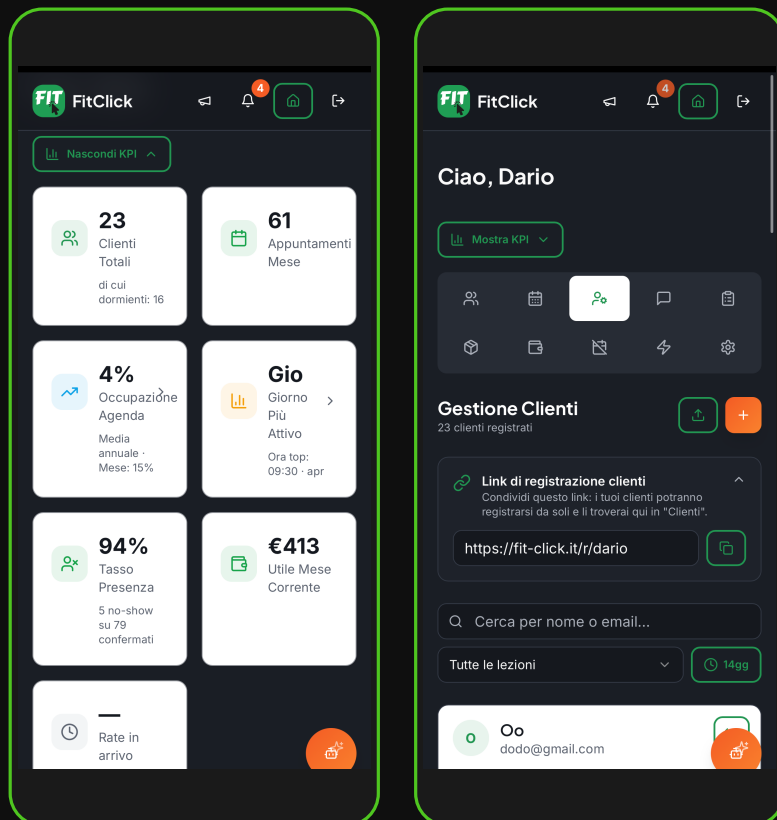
FIT FitClick

4

Nascondi KPI

23
Clienti Totali
di cui dormienti: 16

61
Appuntamenti Mese

4%
Occupazione Agenda
Media annuale · Mese: 15%

Gio
Giorno Più Attivo
Ora top: 09:30 · apr

94%
Tasso Presenza
5 no-show su 79 confermati

€413
Utile Mese Corrente

—
Rate in arrivo

FIT FitClick

4

Ciao, Dario

Mostra KPI

Gestione Clienti
23 clienti registrati

+

Link di registrazione clienti
Condividi questo link: i tuoi clienti potranno registrarsi da soli e li troverai qui in "Clienti".

https://fit-click.it/r/dario

Cerca per nome o email...

Tutte le lezioni

14gg

O
Oo
dodo@gmail.com